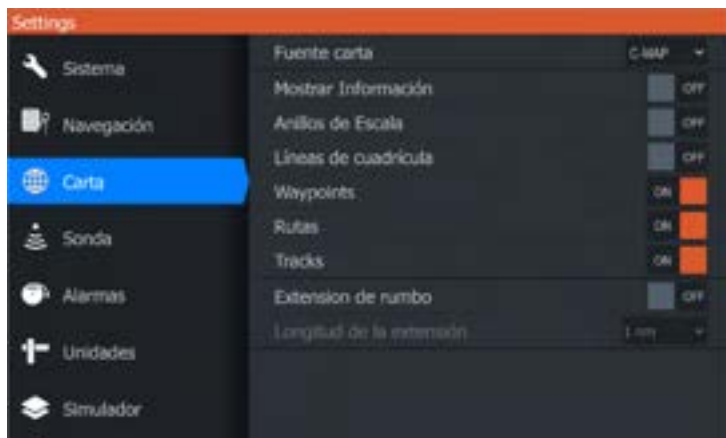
Settings

Sistema
Navegación
Carta
Sonda
Alarmas
Unidades
Simulador

Fuente carta C-MAP
Mostrar Información OFF
Anillos de Escala OFF
Líneas de cuadrícula OFF
Waypoints ON
Rutas ON
Tracks ON
Extension de rumbo OFF
Longitud de la extensión 1 nm